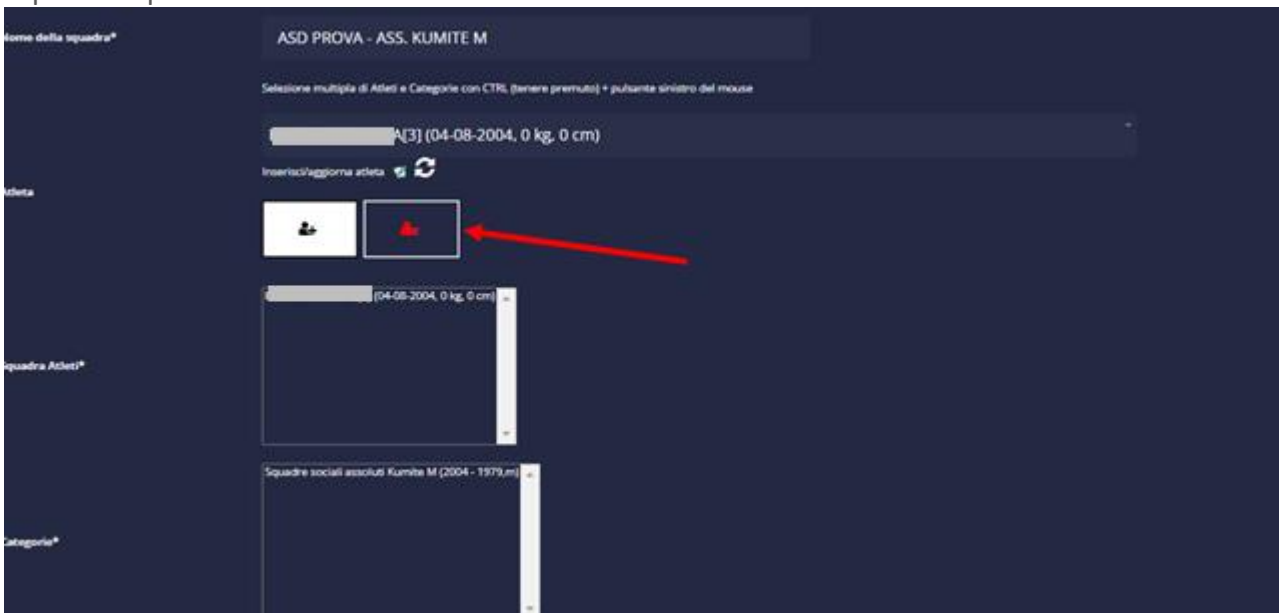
Nome della squadra*

ASD PROVA - ASS. KUMITE M

Selezione multipla di Atleti e Categorie con CTRL (tenere premuto) + pulsante sinistro del mouse

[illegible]A[3] (04-08-2004, 0 kg, 0 cm)

Inserisci/aggiorna atleta

Atleta

Squadra Atleti*

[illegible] (04-08-2004, 0 kg, 0 cm)

Categorie*

Squadre sociali assoluti Kumite M (2004 - 1979,m)